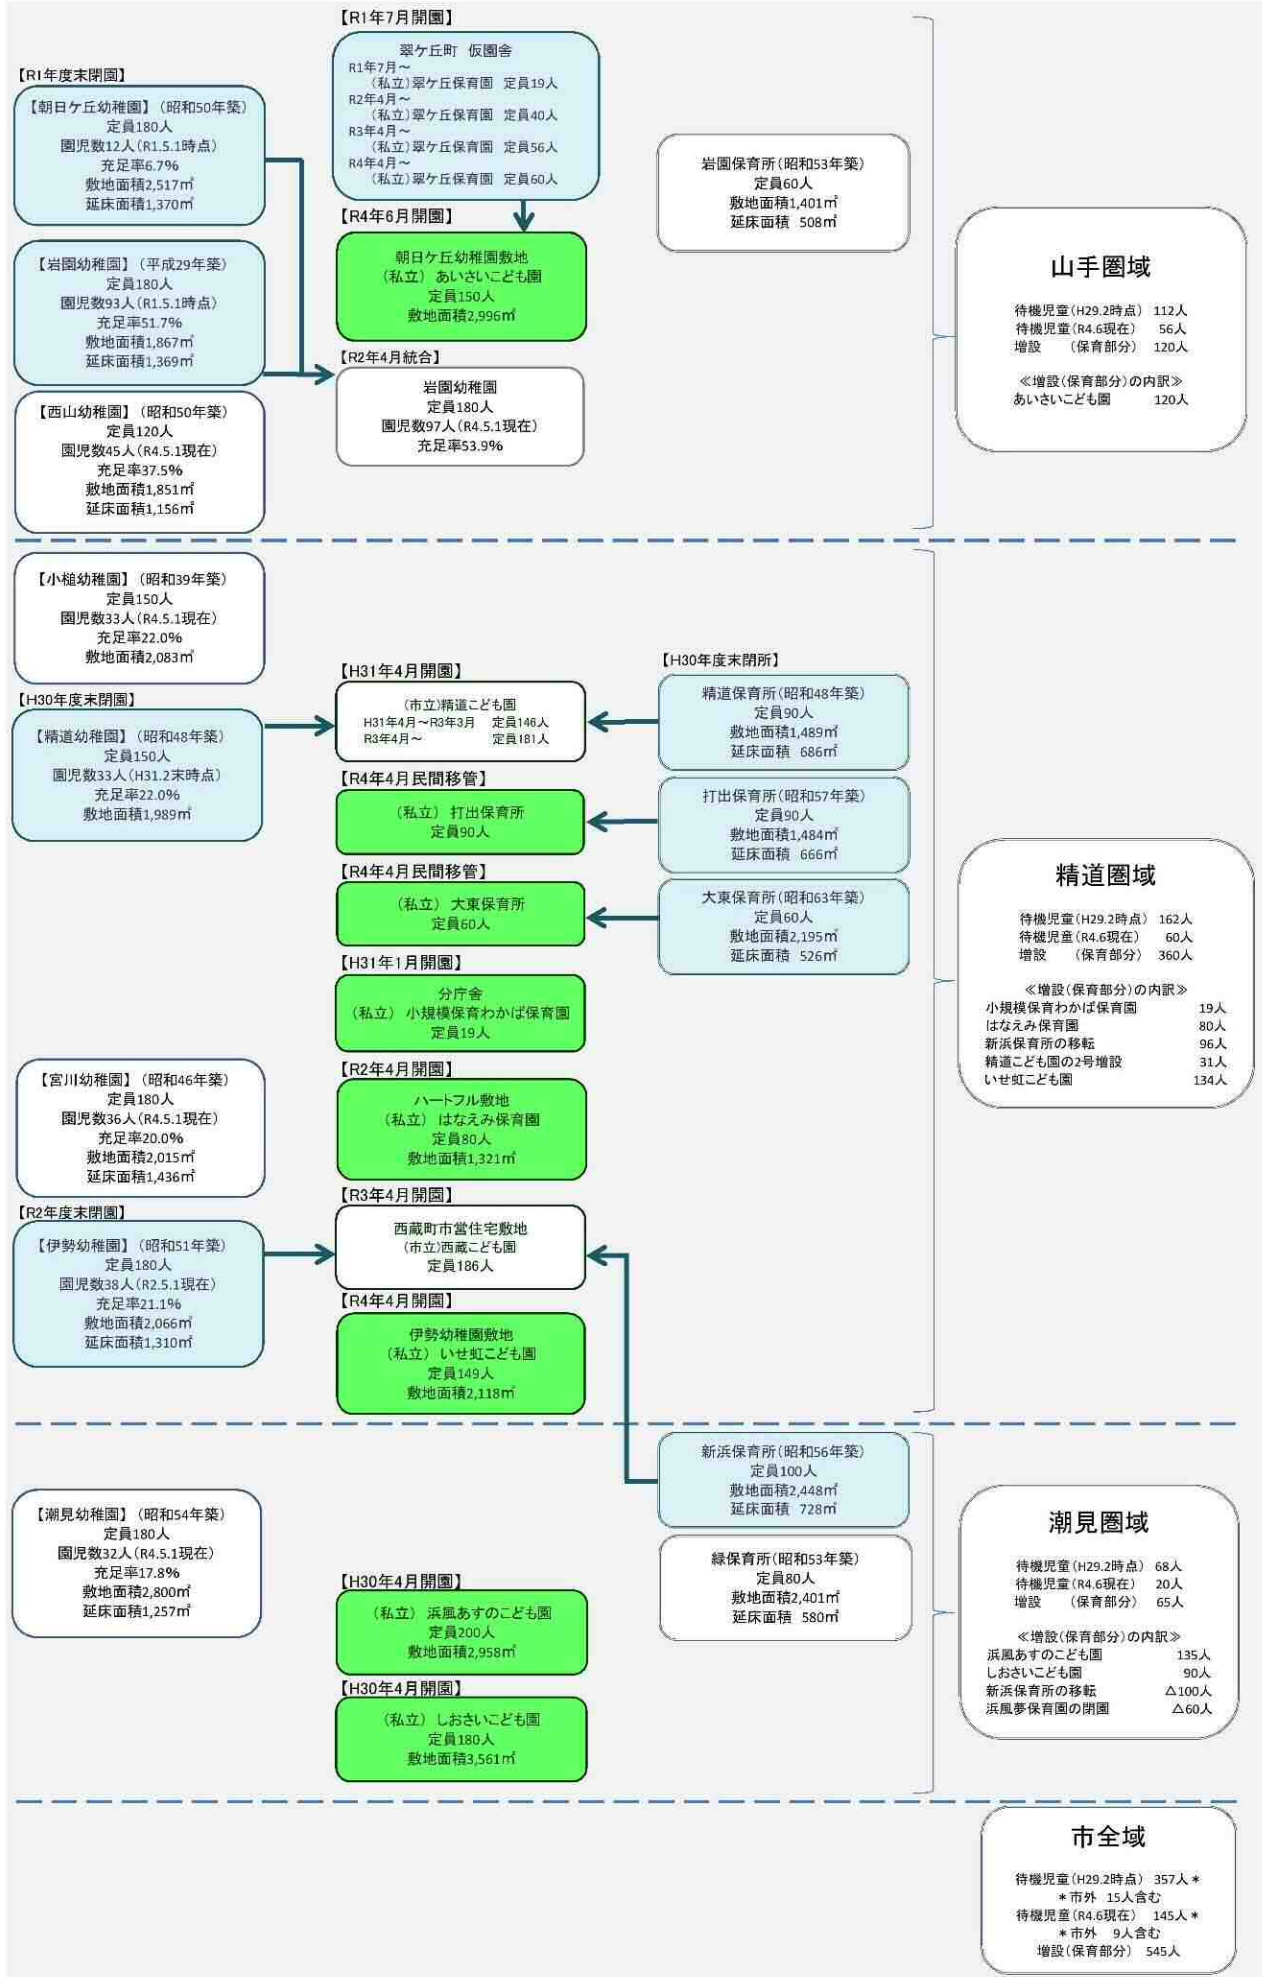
【R1年度末閉園】
【朝日ケ丘幼稚園】（昭和50年築）
定員180人
園児数12人（R1.5.1時点）
充足率6.7%
敷地面積2,517㎡
延床面積1,370㎡

【岩園幼稚園】（平成29年築）
定員180人
園児数93人（R1.5.1時点）
充足率51.7%
敷地面積1,867㎡
延床面積1,369㎡

【西山幼稚園】（昭和50年築）
定員120人
園児数45人（R4.5.1現在）
充足率37.5%
敷地面積1,851㎡
延床面積1,156㎡

【R1年7月開園】
翠ケ丘町 仮園舎
R1年7月～
（私立）翠ケ丘保育園 定員19人
R2年4月～
（私立）翠ケ丘保育園 定員40人
R3年4月～
（私立）翠ケ丘保育園 定員56人
R4年4月～
（私立）翠ケ丘保育園 定員60人

【R4年6月開園】
朝日ケ丘幼稚園敷地
（私立）あいさいこども園
定員150人
敷地面積2,996㎡

【R2年4月統合】
岩園幼稚園
定員180人
園児数97人（R4.5.1現在）
充足率53.9%

岩園保育所（昭和53年築）
定員60人
敷地面積1,401㎡
延床面積 508㎡

山手圏域
待機児童（H29.2時点） 112人
待機児童（R4.6現在） 56人
増設 （保育部分） 120人
≪増設（保育部分）の内訳≫
あいさいこども園 120人

【小槌幼稚園】（昭和39年築）
定員150人
園児数33人（R4.5.1現在）
充足率22.0%
敷地面積2,083㎡

【H30年度末閉園】
【精道幼稚園】（昭和48年築）
定員150人
園児数33人（H31.2末時点）
充足率22.0%
敷地面積1,989㎡

【H31年4月開園】
（市立）精道こども園
H31年4月～R3年3月 定員146人
R3年4月～ 定員181人

【H30年度末閉所】
精道保育所（昭和48年築）
定員90人
敷地面積1,489㎡
延床面積 686㎡

【R4年4月民間移管】
（私立）打出保育所
定員90人

打出保育所（昭和57年築）
定員90人
敷地面積1,484㎡
延床面積 666㎡

【R4年4月民間移管】
（私立）大東保育所
定員60人

大東保育所（昭和63年築）
定員60人
敷地面積2,195㎡
延床面積 526㎡

【H31年1月開園】
分庁舎
（私立）小規模保育わかば保育園
定員19人

精道圏域
待機児童（H29.2時点） 162人
待機児童（R4.6現在） 60人
増設 （保育部分） 360人
≪増設（保育部分）の内訳≫
小規模保育わかば保育園 19人
はなえみ保育園 80人
新浜保育所の移転 96人
精道こども園の2号増設 31人
いせ虹こども園 134人

【宮川幼稚園】（昭和46年築）
定員180人
園児数36人（R4.5.1現在）
充足率20.0%
敷地面積2,015㎡
延床面積1,436㎡

【R2年4月開園】
ハートフル敷地
（私立）はなえみ保育園
定員80人
敷地面積1,321㎡

【R2年度末閉園】
【伊勢幼稚園】（昭和51年築）
定員180人
園児数38人（R2.5.1現在）
充足率21.1%
敷地面積2,066㎡
延床面積1,310㎡

【R3年4月開園】
西蔵町市営住宅敷地
（市立）西蔵こども園
定員186人

【R4年4月開園】
伊勢幼稚園敷地
（私立）いせ虹こども園
定員149人
敷地面積2,118㎡

新浜保育所（昭和56年築）
定員100人
敷地面積2,448㎡
延床面積 728㎡

【潮見幼稚園】（昭和54年築）
定員180人
園児数32人（R4.5.1現在）
充足率17.8%
敷地面積2,800㎡
延床面積1,257㎡

緑保育所（昭和53年築）
定員80人
敷地面積2,401㎡
延床面積 580㎡

【H30年4月開園】
（私立）浜風あすのこども園
定員200人
敷地面積2,958㎡

【H30年4月開園】
（私立）しおさいこども園
定員180人
敷地面積3,561㎡

潮見圏域
待機児童（H29.2時点） 68人
待機児童（R4.6現在） 20人
増設 （保育部分） 65人
≪増設（保育部分）の内訳≫
浜風あすのこども園 135人
しおさいこども園 90人
新浜保育所の移転 △100人
浜風夢保育園の閉園 △60人

市全域
待機児童（H29.2時点） 357人＊
＊市外 15人含む
待機児童（R4.6現在） 145人＊
＊市外 9人含む
増設（保育部分） 545人